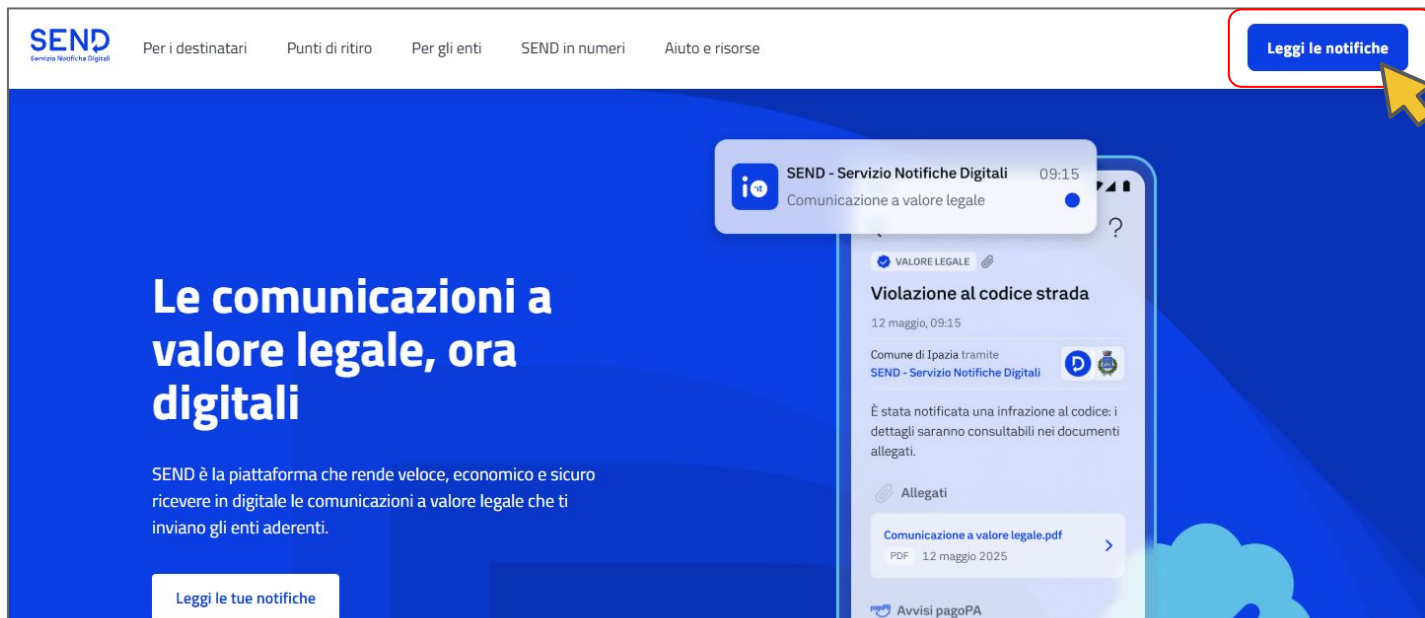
SEND
Servizio Notifiche Digitali

Per i destinatari Punti di ritiro Per gli enti SEND in numeri Aiuto e risorse

Leggi le notifiche

SEND - Servizio Notifiche Digitali 09:15
Comunicazione a valore legale

VALORE LEGALE

Violazione al codice strada

12 maggio, 09:15

Comune di Ipazia tramite
SEND - Servizio Notifiche Digitali

È stata notificata una infrazione al codice: i dettagli saranno consultabili nei documenti allegati.

Allegati

Comunicazione a valore legale.pdf
PDF 12 maggio 2025

Avvisi pagoPA

# Le comunicazioni a valore legale, ora digitali

SEND è la piattaforma che rende veloce, economico e sicuro ricevere in digitale le comunicazioni a valore legale che ti inviano gli enti aderenti.

Leggi le tue notifiche